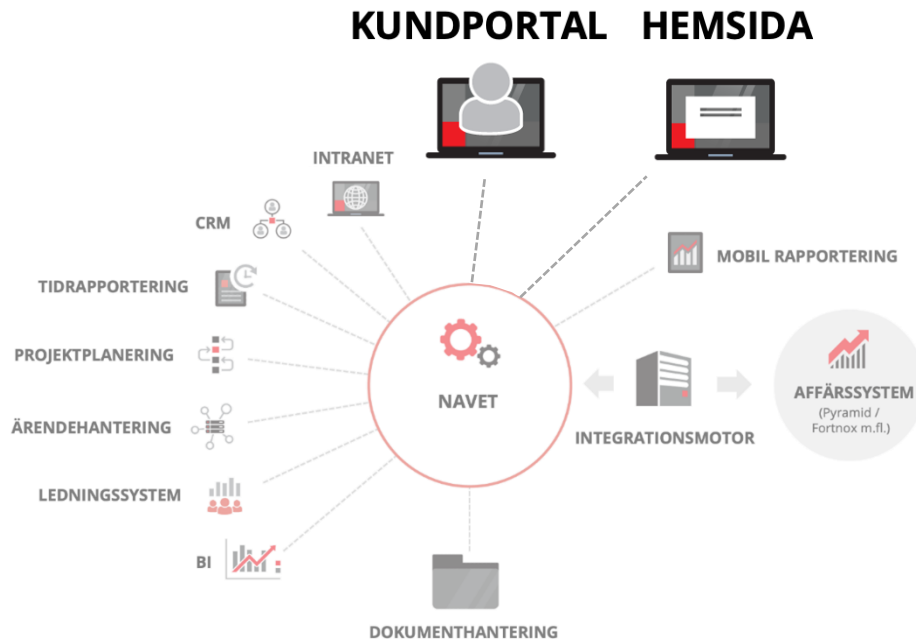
KUNDPORTAL HEMSIDA

INTRANET

CRM

TIDRAPPORTERING

PROJEKTPLANERING

ÄRENDEHANTERING

LEDNINGSSYSTEM

BI

NAVET

MOBIL RAPPORTERING

INTEGRATIONSMOTOR

AFFÄRSSYSTEM
(Pyramid / Fortnox m.fl.)

DOKUMENTHANTERING